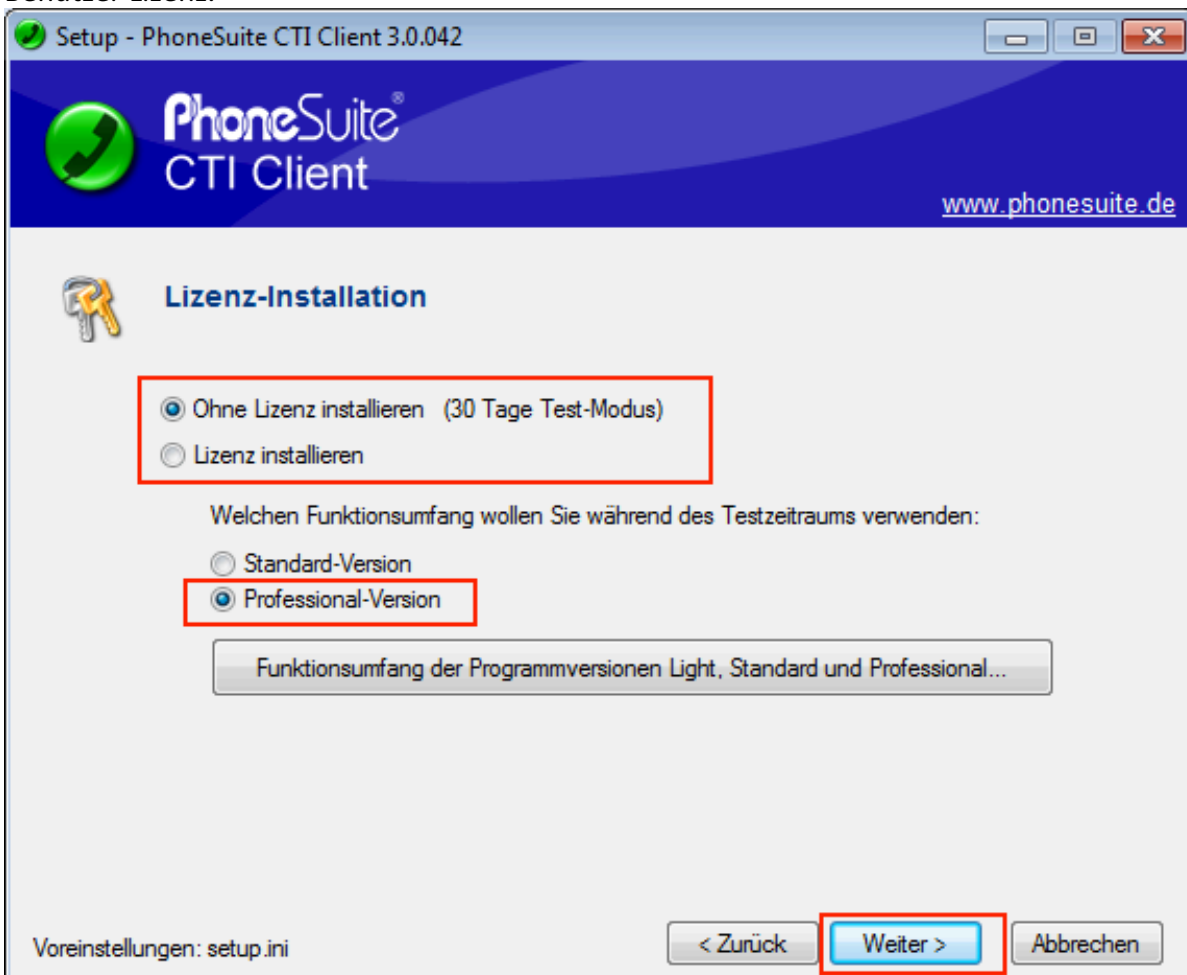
Setup - PhoneSuite CTI Client 3.0.042

PhoneSuite®
CTI Client

www.phonesuite.de

Lizenz-Installation

Ohne Lizenz installieren (30 Tage Test-Modus)
Lizenz installieren

Welchen Funktionsumfang wollen Sie während des Testzeitraums verwenden:

Standard-Version
Professional-Version

Funktionsumfang der Programmversionen Light, Standard und Professional...

Voreinstellungen: setup.ini

< Zurück
Weiter >
Abbrechen